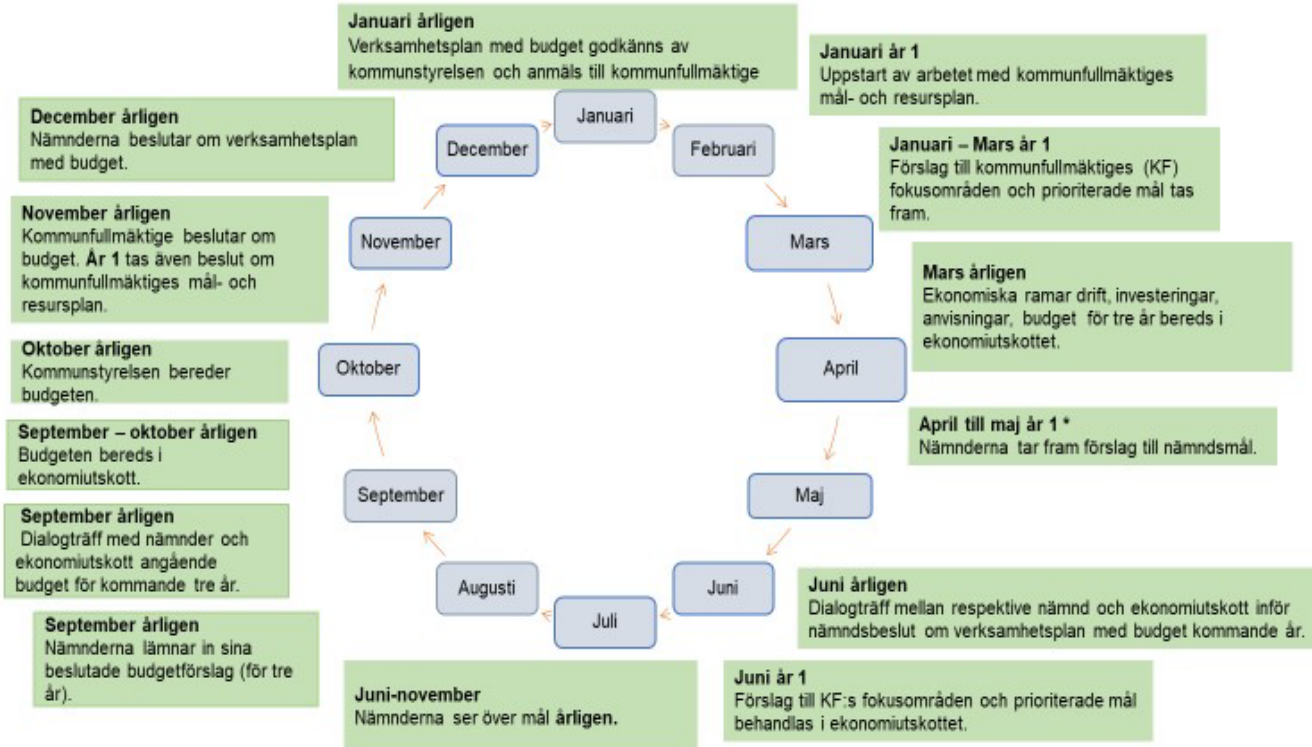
**Januari årligen**
Verksamhetsplan med budget godkänns av kommunstyrelsen och anmäls till kommunfullmäktige

**Januari år 1**
Uppstart av arbetet med kommunfullmäktiges mål- och resursplan.

**Januari – Mars år 1**
Förslag till kommunfullmäktiges (KF) fokusområden och prioriterade mål tas fram.

**Mars årligen**
Ekonomiska ramar drift, investeringar, anvisningar, budget för tre år bereds i ekonomiutskottet.

**April till maj år 1 \***
Nämnderna tar fram förslag till nämndsmål.

**Juni årligen**
Dialogträff mellan respektive nämnd och ekonomiutskott inför nämndsbeslut om verksamhetsplan med budget kommande år.

**Juni år 1**
Förslag till KF:s fokusområden och prioriterade mål behandlas i ekonomiutskottet.

**Juni-november**
Nämnderna ser över mål **årligen.**

**September årligen**
Nämnderna lämnar in sina beslutade budgetförslag (för tre år).

**September årligen**
Dialogträff med nämnder och ekonomiutskott angående budget för kommande tre år.

**September – oktober årligen**
Budgeten bereds i ekonomiutskott.

**Oktober årligen**
Kommunstyrelsen bereder budgeten.

**November årligen**
Kommunfullmäktige beslutar om budget. **År 1** tas även beslut om kommunfullmäktiges mål- och resursplan.

**December årligen**
Nämnderna beslutar om verksamhetsplan med budget.

Januari
Februari
Mars
April
Maj
Juni
Juli
Augusti
September
Oktober
November
December